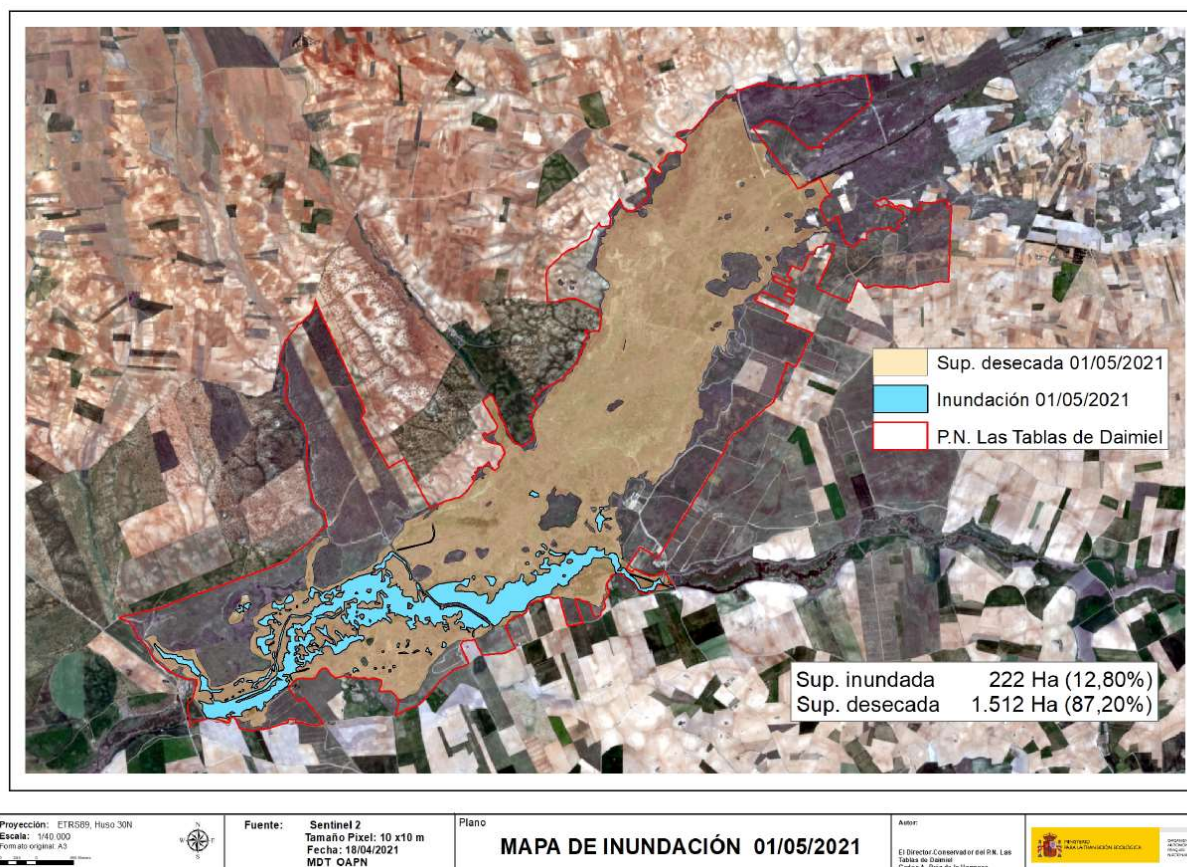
Sup. desecada 01/05/2021

Inundación 01/05/2021

P.N. Las Tablas de Daimiel

| Sup. inundada | 222 Ha (12,80%) |
|---|---|
| Sup. desecada | 1.512 Ha (87,20%) |

Proyección: ETRS89, Huso 30N
Escala: 1/40.000
Formato original: A3

Fuente: Sentinel 2
Tamaño Pixel: 10 x10 m
Fecha: 18/04/2021
MDT OAPN

Plano

MAPA DE INUNDACIÓN 01/05/2021

Autor:

El Director-Conservador del P.N. Las Tablas de Daimiel
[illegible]

MINISTERIO PARA LA TRANSICIÓN ECOLÓGICA

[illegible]